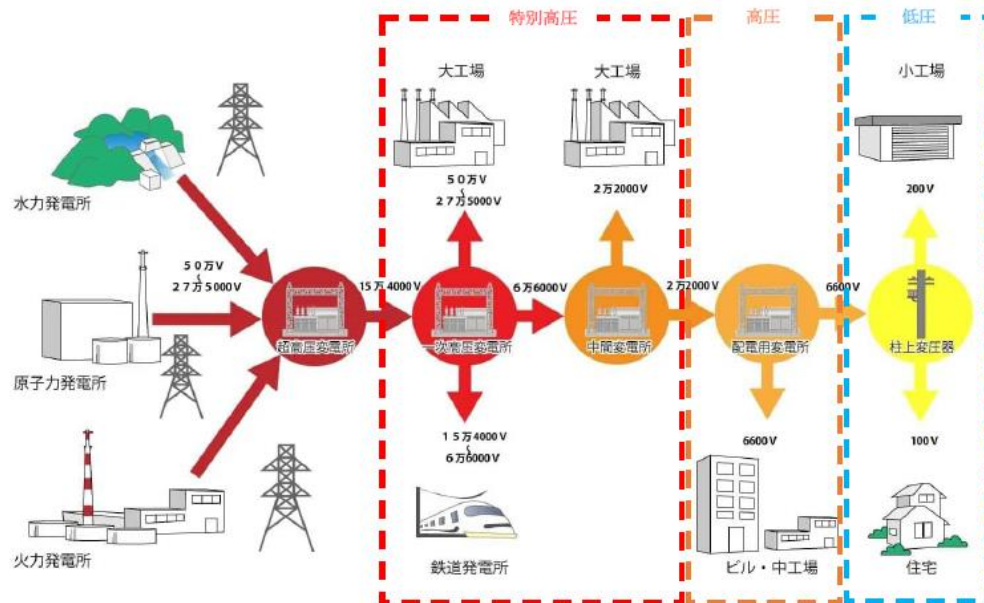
特別高圧

高圧

低圧

水力発電所

原子力発電所

火力発電所

50万V
〜
27万5000V

超高圧変電所

15万4000V

大工場

50万V
〜
27万5000V

一次変電所

15万4000V
〜
6万6000V

鉄道発電所

6万6000V

大工場

2万2000V

中間変電所

2万2000V

配電用変電所

6600V

ビル・中工場

6600V

小工場

200V

柱上変圧器

100V

住宅